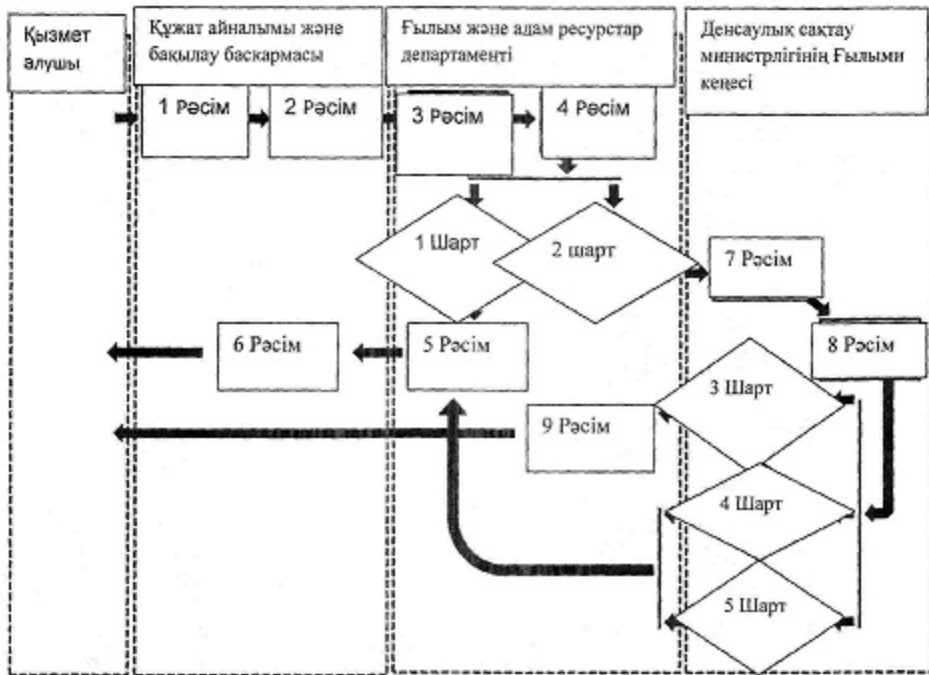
Қызмет алушы

Құжат айналымы және бақылау басқармасы

Ғылым және адам ресурстар департаменті

Денсаулық сақтау министрлігінің Ғылыми кеңесі

1 Рәсім

2 Рәсім

3 Рәсім

4 Рәсім

1 Шарт

2 шарт

7 Рәсім

8 Рәсім

6 Рәсім

5 Рәсім

3 Шарт

9 Рәсім

4 Шарт

5 Шарт